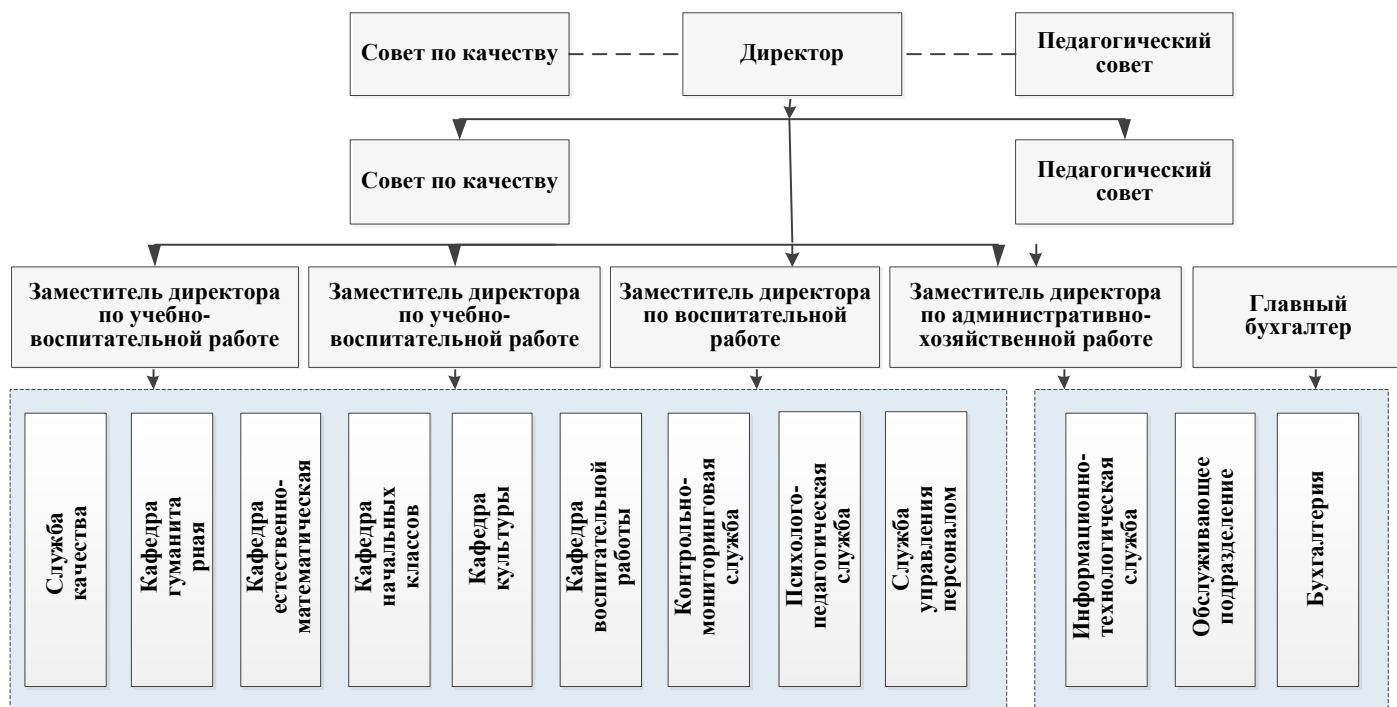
Совет по качеству

Директор

Педагогический совет

Совет по качеству

Педагогический совет

Заместитель директора по учебно-воспитательной работе

Заместитель директора по учебно-воспитательной работе

Заместитель директора по воспитательной работе

Заместитель директора по административно-хозяйственной работе

Главный бухгалтер

Служба качества

Кафедра гуманита рная

Кафедра естественно-математическая

Кафедра начальных классов

Кафедра культуры

Кафедра воспитательной работы

Контрольно-мониторинговая служба

Психолого-педагогическая служба

Служба управления персоналом

Информационно-технологическая служба

Обслуживающее подразделение

Бухгалтерия